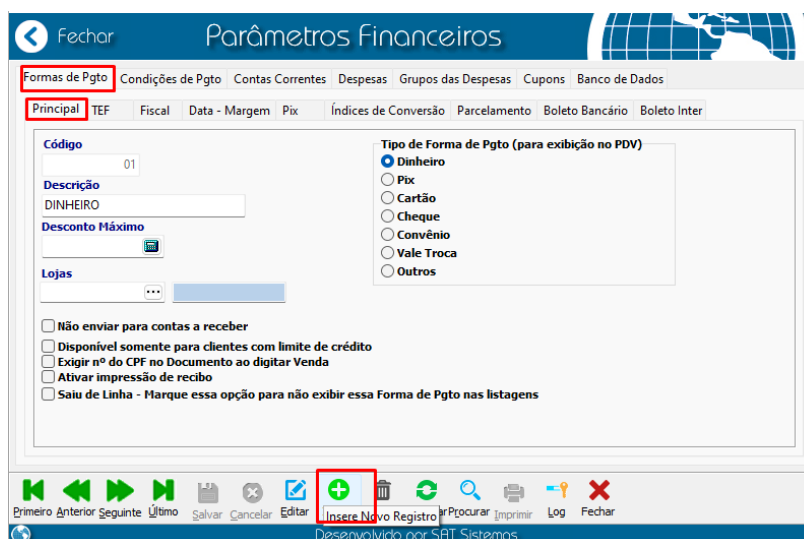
Fechar

Parâmetros Financeiros

Formas de Pgto | Condições de Pgto | Contas Correntes | Despesas | Grupos das Despesas | Cupons | Banco de Dados

Principal | TEF | Fiscal | Data - Margem | Pix | Índices de Conversão | Parcelamento | Boleto Bancário | Boleto Inter

Código
01
Descrição
DINHEIRO
Desconto Máximo
Lojas

Tipo de Forma de Pgto (para exibição no PDV)
Dinheiro
Pix
Cartão
Cheque
Convênio
Vale Troca
Outros

Não enviar para contas a receber
Disponível somente para clientes com limite de crédito
Exigir nº do CPF no Documento ao digitar Venda
Ativar impressão de recibo
Saiu de Linha - Marque essa opção para não exibir essa Forma de Pgto nas listagens

Primeiro Anterior Seguinte Último Salvar Cancelar Editar Insere Novo Registro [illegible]r Procurar Imprimir Log Fechar

Desenvolvido por SAT Sistemas